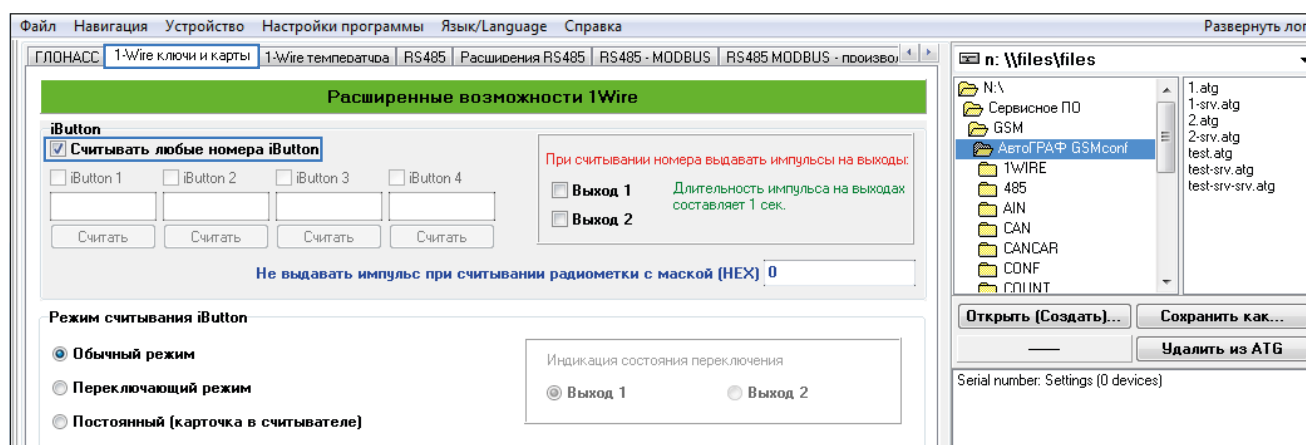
Файл Навигация Устройство Настройки программы Язык/Language Справка Развернуть ло

ГЛОНАСС 1-Wire ключи и карты 1-Wire температура RS485 Расширения RS485 RS485 - MODBUS RS485 MODBUS - произво

Расширенные возможности 1Wire

iButton
Считывать любые номера iButton

iButton 1 iButton 2 iButton 3 iButton 4

Считать Считать Считать Считать

При считывании номера выдавать импульсы на выходы:
Выход 1
Выход 2
Длительность импульса на выходах составляет 1 сек.

Не выдавать импульс при считывании радиометки с маской (HEX) 0

Режим считывания iButton
Обычный режим
Переключающий режим
Постоянный (карточка в считывателе)

Индикация состояния переключения
Выход 1 Выход 2

n: \\files\files

N:\
Сервисное ПО
GSM
АвтоГРАФ GSMconf
1WIRE
485
AIN
CAN
CANCAR
CONF
COUNT

1.atg
1-srv.atg
2.atg
2-srv.atg
test.atg
test-srv.atg
test-srv-srv.atg

Открыть (Создать)... Сохранить как...
—— Удалить из ATG

Serial number: Settings (0 devices)